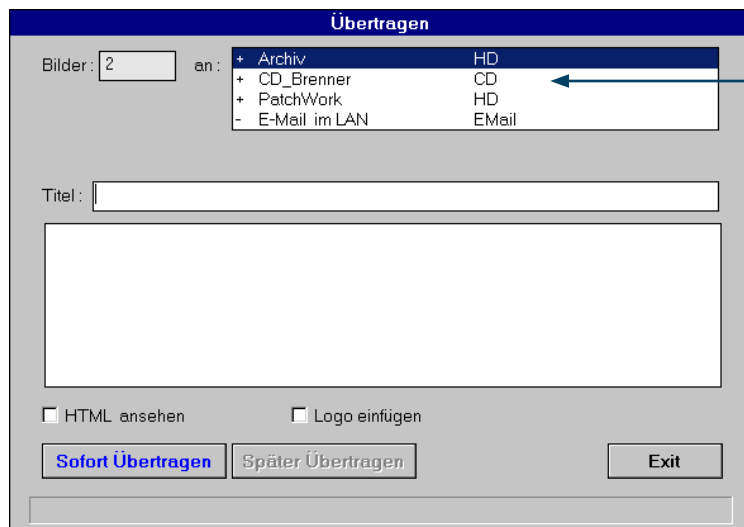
Übertragen

Bilder : 2

an :

| + | Archiv | HD |
|---|---|---|
| + | CD_Brenner | CD |
| + | PatchWork | HD |
| - | E-Mail im LAN | EMail |

Titel :

HTML ansehen

Logo einfügen

Sofort Übertragen

Später Übertragen

Exit